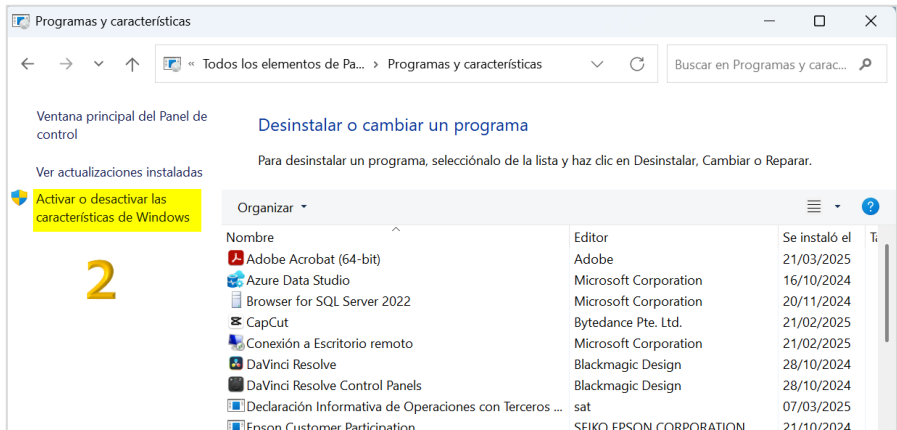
Programas y características

« Todos los elementos de Pa... › Programas y características

Buscar en Programas y carac...

Ventana principal del Panel de control

Ver actualizaciones instaladas

Activar o desactivar las características de Windows

2

Desinstalar o cambiar un programa

Para desinstalar un programa, selecciónalo de la lista y haz clic en Desinstalar, Cambiar o Reparar.

Organizar ▾

| Nombre | Editor | Se instaló el | Ta |
|---|---|---|---|
| Adobe Acrobat (64-bit) | Adobe | 21/03/2025 | |
| Azure Data Studio | Microsoft Corporation | 16/10/2024 | |
| Browser for SQL Server 2022 | Microsoft Corporation | 20/11/2024 | |
| CapCut | Bytedance Pte. Ltd. | 21/02/2025 | |
| Conexión a Escritorio remoto | Microsoft Corporation | 21/02/2025 | |
| DaVinci Resolve | Blackmagic Design | 28/10/2024 | |
| DaVinci Resolve Control Panels | Blackmagic Design | 28/10/2024 | |
| Declaración Informativa de Operaciones con Terceros ... | sat | 07/03/2025 | |
| Epson Customer Participation | SEIKO EPSON CORPORATION | 21/10/2024 | |